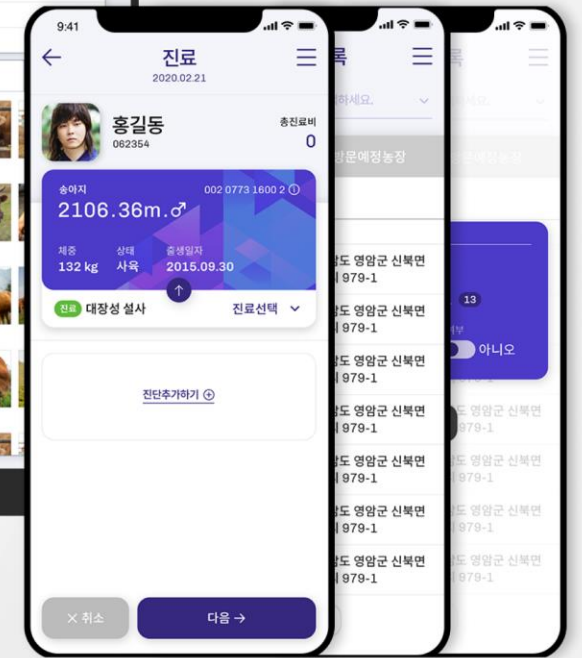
9:41

진료
2020.02.21

홍길동
062354

총진료비
0

송아지
002 0773 1600 2
2106.36m.♂

체중
132 kg

상태
사육

출생일자
2015.09.30

진료 대장성 설사

진료선택

진단추가하기 ⊕

✕ 취소

다음 →

록

하세요.

방문예정농장

남도 영암군 신북면
979-1

남도 영암군 신북면
979-1

남도 영암군 신북면
979-1

남도 영암군 신북면
979-1

남도 영암군 신북면
979-1

남도 영암군 신북면
979-1

남도 영암군 신북면
979-1

록

하세요.

방문예정농장

13

부

아니오

남도 영암군 신북면
979-1

남도 영암군 신북면
979-1

남도 영암군 신북면
979-1

남도 영암군 신북면
979-1